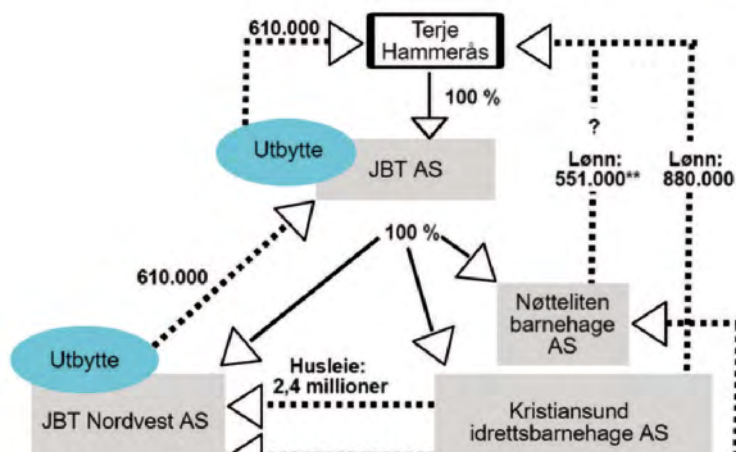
610.000

Terje Hammerås

100 %

?

Lønn: 551.000**

Lønn: 880.000

Utbytte

JBT AS

100 %

610.000

Nøtteliten barnehage AS

Utbytte

Husleie: 2,4 millioner

JBT Nordvest AS

Kristiansund idrettsbarnehage AS